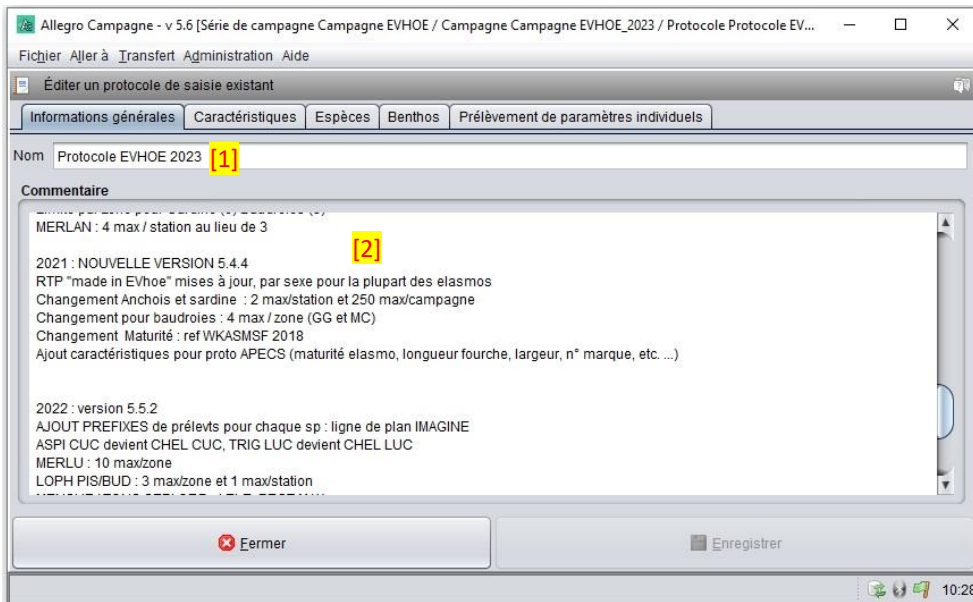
Allegro Campagne - v 5.6 [Série de campagne Campagne EVHOE / Campagne Campagne EVHOE_2023 / Protocole Protocole EV...

Fichier Aller à Transfert Administration Aide

Éditer un protocole de saisie existant

Informations générales | Caractéristiques | Espèces | Benthos | Prélèvement de paramètres individuels

Nom Protocole EVHOE 2023 [1]

Commentaire

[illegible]
MERLAN : 4 max / station au lieu de 3

[2]

2021 : NOUVELLE VERSION 5.4.4
RTP "made in EVhoe" mises à jour, par sexe pour la plupart des elasmos
Changement Anchois et sardine : 2 max/station et 250 max/campagne
Changement pour baudroies : 4 max / zone (GG et MC)
Changement Maturité : ref WKASMSF 2018
Ajout caractéristiques pour proto APECS (maturité elasmo, longueur fourche, largeur, n° marque, etc. ...)

2022 : version 5.5.2
AJOUT PREFIXES de prélevts pour chaque sp : ligne de plan IMAGINE
ASPI CUC devient CHEL CUC, TRIG LUC devient CHEL LUC
MERLU : 10 max/zone
LOPH PIS/BUD : 3 max/zone et 1 max/station
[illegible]

Fermer

Enregistrer

10:2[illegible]